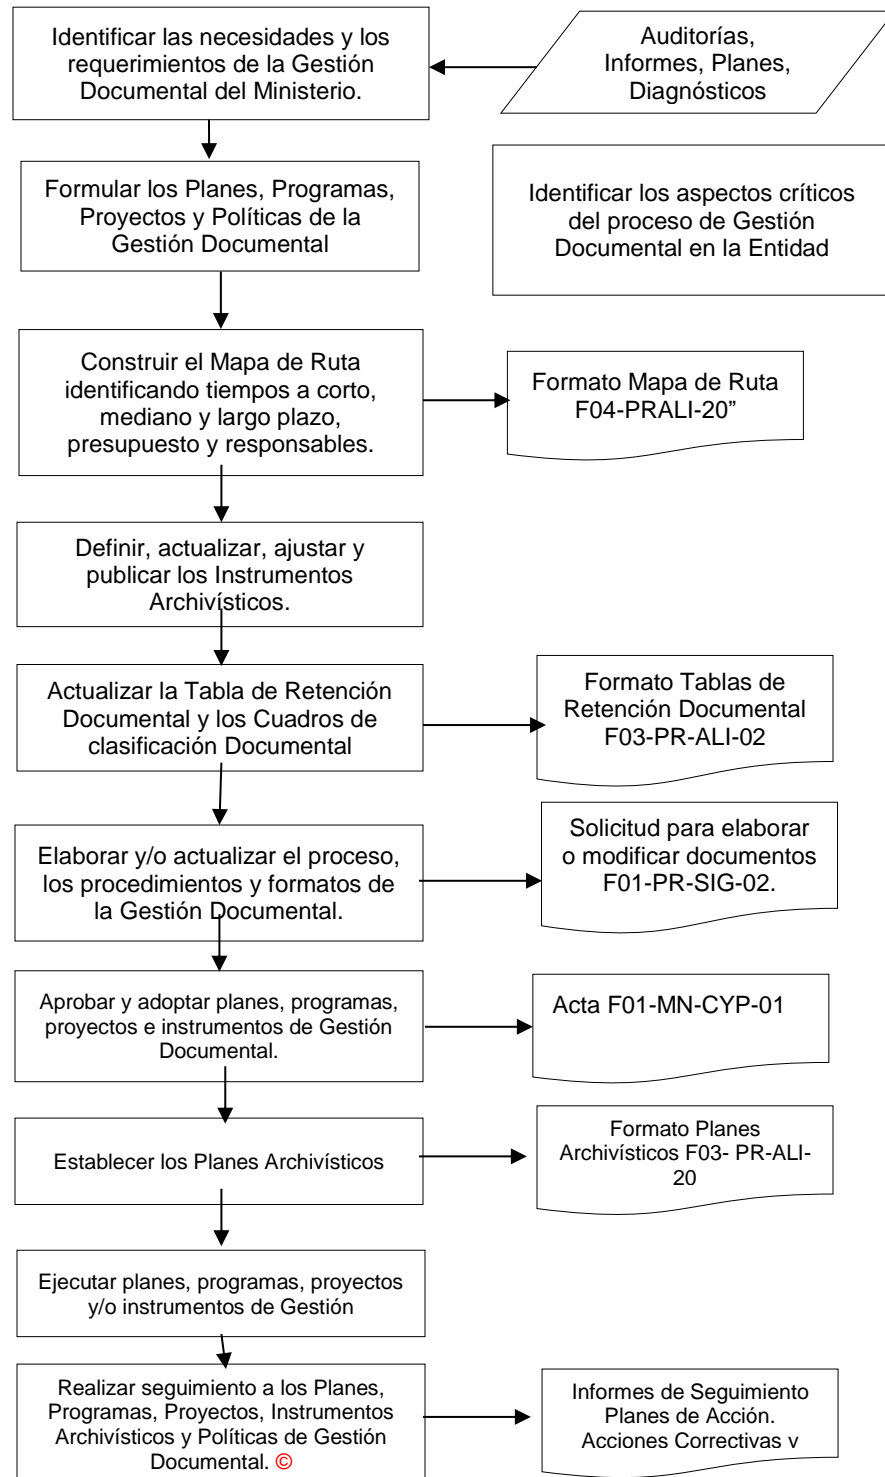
Identificar las necesidades y los requerimientos de la Gestión Documental del Ministerio.

Auditorías, Informes, Planes, Diagnósticos

Formular los Planes, Programas, Proyectos y Políticas de la Gestión Documental

Identificar los aspectos críticos del proceso de Gestión Documental en la Entidad

Construir el Mapa de Ruta identificando tiempos a corto, mediano y largo plazo, presupuesto y responsables.

Formato Mapa de Ruta F04-PRALI-20"

Definir, actualizar, ajustar y publicar los Instrumentos Archivísticos.

Actualizar la Tabla de Retención Documental y los Cuadros de clasificación Documental

Formato Tablas de Retención Documental F03-PR-ALI-02

Elaborar y/o actualizar el proceso, los procedimientos y formatos de la Gestión Documental.

Solicitud para elaborar o modificar documentos F01-PR-SIG-02.

Aprobar y adoptar planes, programas, proyectos e instrumentos de Gestión Documental.

Acta F01-MN-CYP-01

Establecer los Planes Archivísticos

Formato Planes Archivísticos F03- PR-ALI-20

Ejecutar planes, programas, proyectos y/o instrumentos de Gestión

Realizar seguimiento a los Planes, Programas, Proyectos, Instrumentos Archivísticos y Políticas de Gestión Documental. ©

Informes de Seguimiento Planes de Acción. Acciones Correctivas v